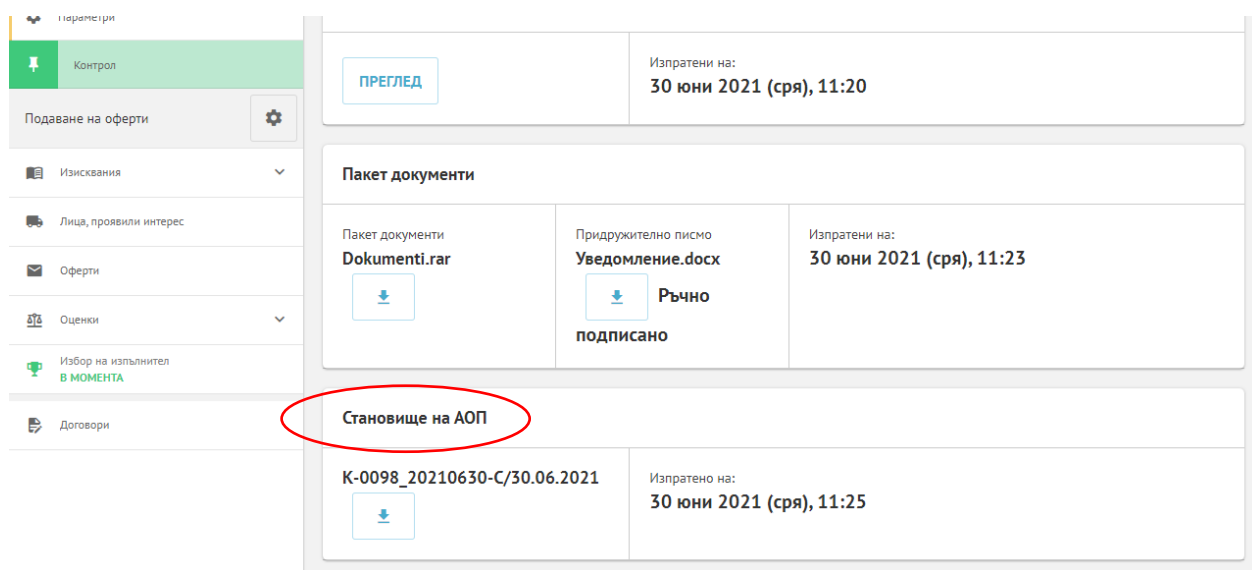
Параметри

Контрол

Подаване на оферти

Изисквания

Лица, проявили интерес

Оферти

Оценки

Избор на изпълнител
В МОМЕНТА

Договори

ПРЕГЛЕД

Изпратени на:
30 юни 2021 (сря), 11:20

Пакет документи

Пакет документи
Dokumenti.rar

Придружително писмо
Уведомление.docx
Ръчно подписано

Изпратени на:
30 юни 2021 (сря), 11:23

Становище на АОП

К-0098_20210630-С/30.06.2021

Изпратено на:
30 юни 2021 (сря), 11:25